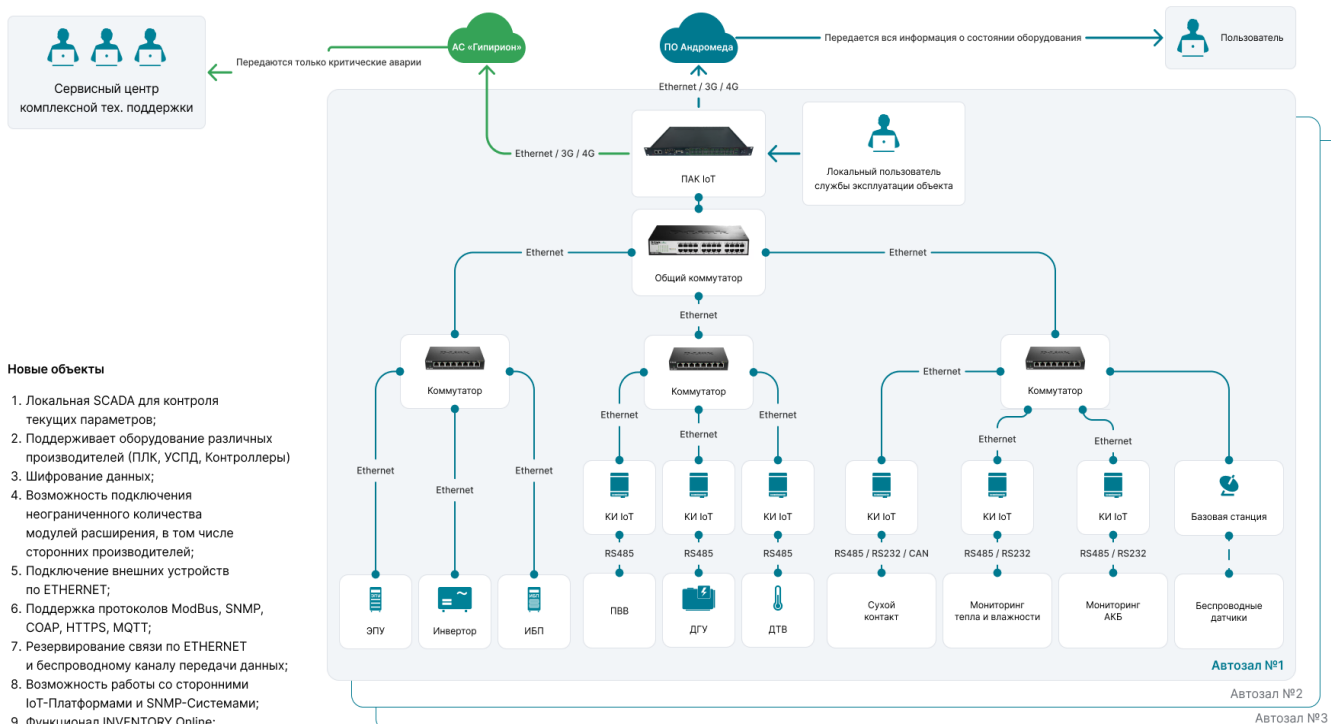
Сервисный центр комплексной тех. поддержки

Передаются только критические аварии

АС «Гиперион»

ПО Андромеда

Передается вся информация о состоянии оборудования

Пользователь

Ethernet / 3G / 4G

Ethernet / 3G / 4G

ПАК IoT

Локальный пользователь службы эксплуатации объекта

Ethernet

Ethernet

Общий коммутатор

Ethernet

Новые объекты

1. Локальная SCADA для контроля текущих параметров;
2. Поддерживает оборудование различных производителей (ПЛК, УСПД, Контроллеры)
3. Шифрование данных;
4. Возможность подключения неограниченного количества модулей расширения, в том числе сторонних производителей;
5. Подключение внешних устройств по ETHERNET;
6. Поддержка протоколов ModBus, SNMP, COAP, HTTPS, MQTT;
7. Резервирование связи по ETHERNET и беспроводному каналу передачи данных;
8. Возможность работы со сторонними IoT-Платформами и SNMP-Системами;
9. Функционал INVENTORY Online;

Коммутатор

Ethernet

Ethernet

Ethernet

ЭПУ

Инвертор

ИБП

Коммутатор

Ethernet

Ethernet

Ethernet

КИ IoT

КИ IoT

КИ IoT

RS485

RS485

RS485

ПВВ

ДГУ

ДТВ

Ethernet

Коммутатор

Ethernet

Ethernet

КИ IoT

КИ IoT

КИ IoT

Базовая станция

RS485 / RS232 / CAN

RS485 / RS232

RS485 / RS232

Сухой контакт

Мониторинг тепла и влажности

Мониторинг АКБ

Беспроводные датчики

Автозал №1

Автозал №2

Автозал №3